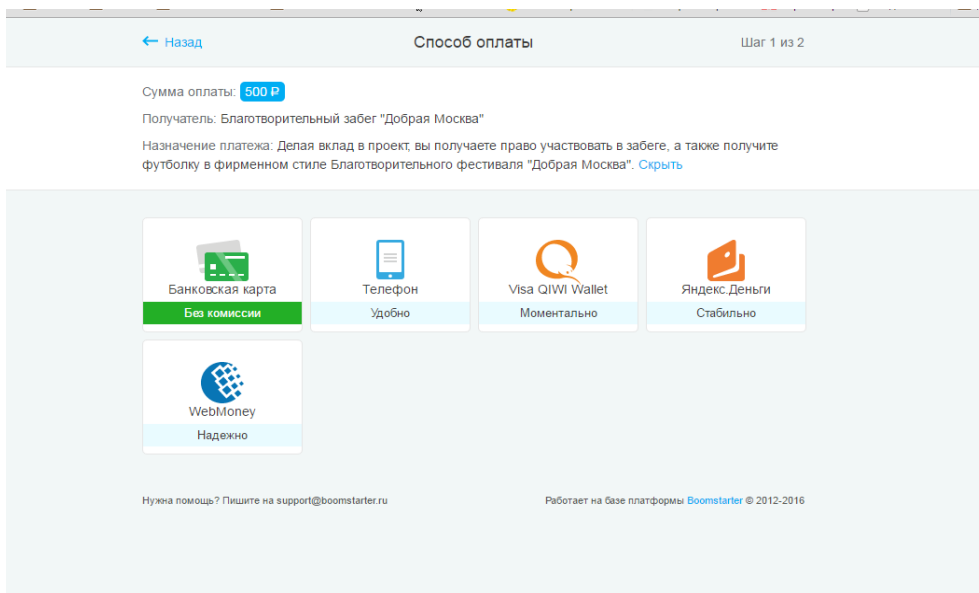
← Назад

Способ оплаты

Шаг 1 из 2

Сумма оплаты: 500 ₽

Получатель: Благотворительный забег "Добрая Москва"

Назначение платежа: Делая вклад в проект, вы получаете право участвовать в забеге, а также получите футболку в фирменном стиле Благотворительного фестиваля "Добрая Москва". Скрыть

Банковская карта
Без комиссии

Телефон
Удобно

Visa QIWI Wallet
Моментально

Яндекс.Деньги
Стабильно

WebMoney
Надежно

Нужна помощь? Пишите на support@boomstarter.ru

Работает на базе платформы Boomstarter © 2012-2016